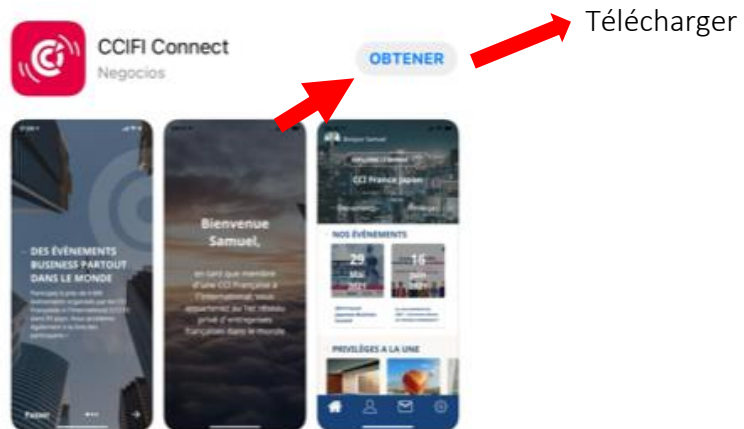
CCIFI Connect
Negocios
OBTENER
Télécharger

DES ÉVÈNEMENTS BUSINESS PARTOUT DANS LE MONDE
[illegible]
Passer

Bienvenue Samuel,
en tant que membre d'une CCI française à l'international, vous appartenez au 1er réseau privé d'entreprises françaises dans le monde

Bonjour Samuel
CCI France Japon
NOS ÉVÈNEMENTS
29 Mai 2021
16 Juin 2021
PRIVILÈGES A LA UNE